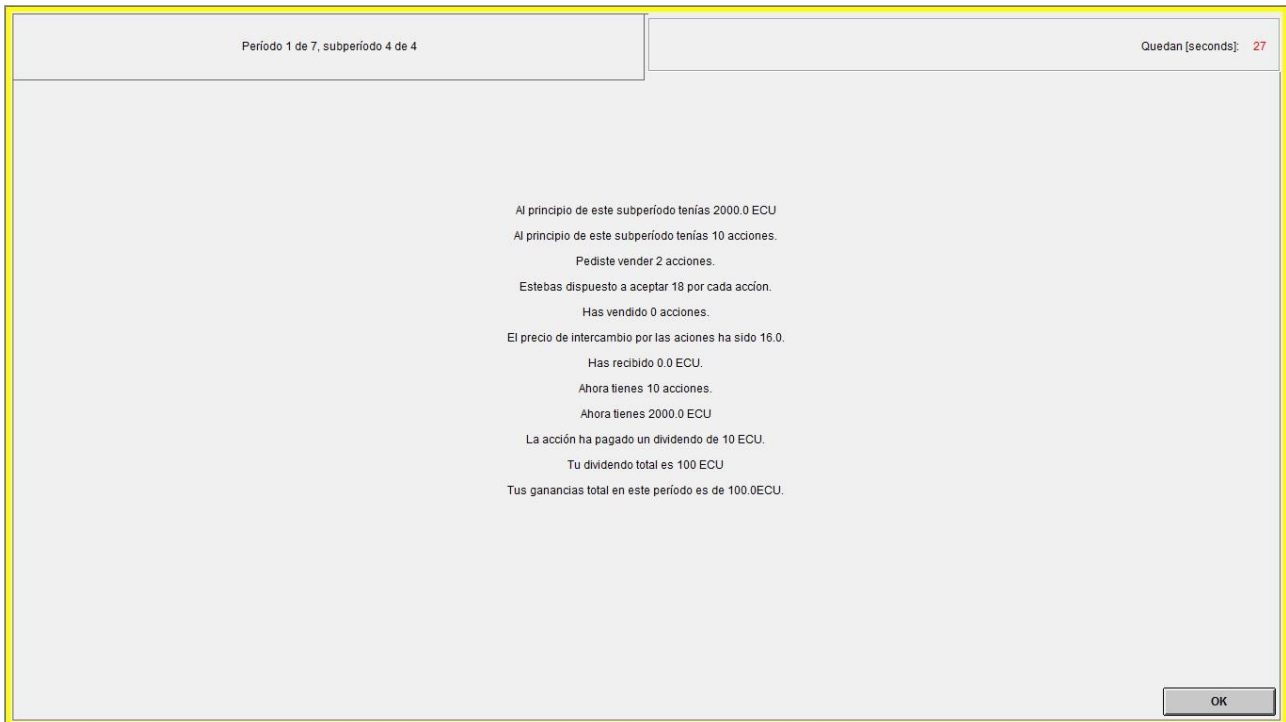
Período 1 de 7, subperíodo 4 de 4

Quedan [seconds]: 27

Al principio de este subperíodo tenías 2000.0 ECU

Al principio de este subperíodo tenías 10 acciones.

Pediste vender 2 acciones.

Estebas dispuesto a aceptar 18 por cada accíon.

Has vendido 0 acciones.

El precio de intercambio por las aciones ha sido 16.0.

Has recibido 0.0 ECU.

Ahora tienes 10 acciones.

Ahora tienes 2000.0 ECU

La acción ha pagado un dividendo de 10 ECU.

Tu dividendo total es 100 ECU

Tus ganancias total en este período es de 100.0ECU.

OK